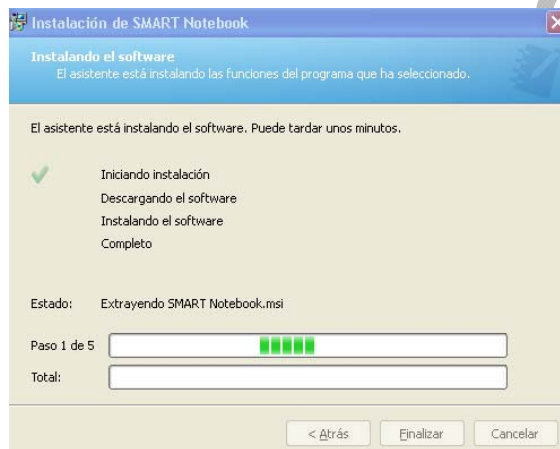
Instalación de SMART Notebook

Instalando el software
El asistente está instalando las funciones del programa que ha seleccionado.

El asistente está instalando el software. Puede tardar unos minutos.

Iniciando instalación
Descargando el software
Instalando el software
Completo

Estado: Extrayendo SMART Notebook.msi

Paso 1 de 5

Total:

< Atrás | Finalizar | Cancelar